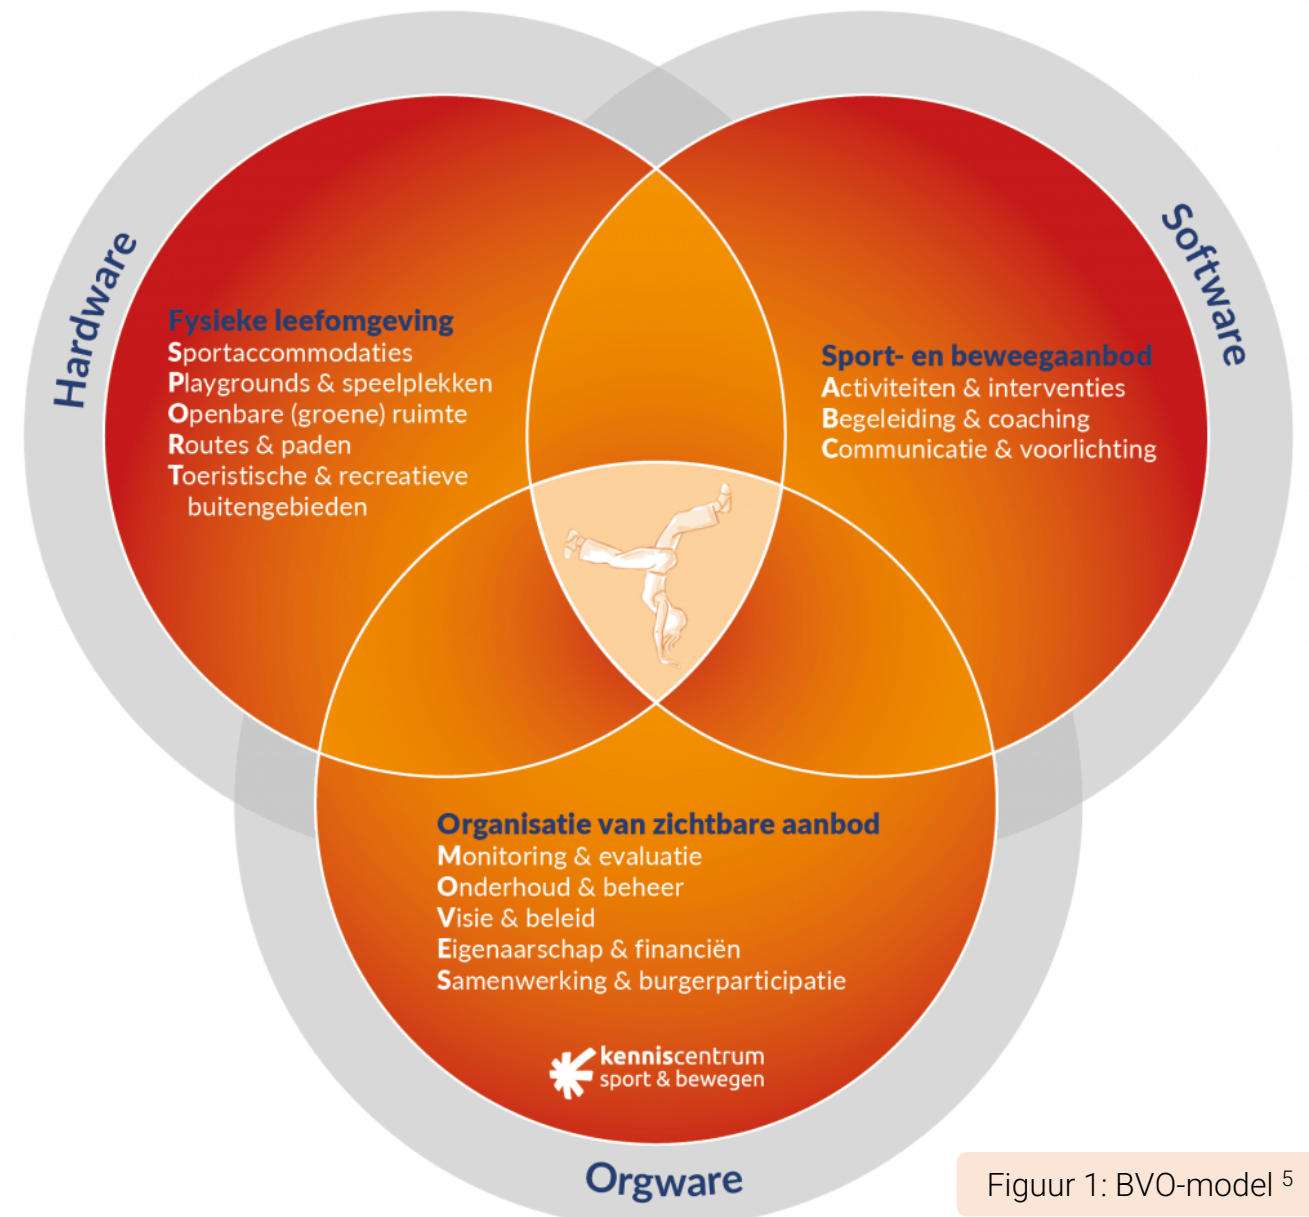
Hardware

Software

Fysieke leefomgeving
Sportaccommodaties
Playgrounds & speelplekken
Openbare (groene) ruimte
Routes & paden
Toeristische & recreatieve buitengebieden

Sport- en beweegaanbod
Activiteiten & interventies
Begeleiding & coaching
Communicatie & voorlichting

Organisatie van zichtbare aanbod
Monitoring & evaluatie
Onderhoud & beheer
Visie & beleid
Eigenaarschap & financiën
Samenwerking & burgerparticipatie

kenniscentrum sport & bewegen

Orgware

Figuur 1: BVO-model $^{5}$